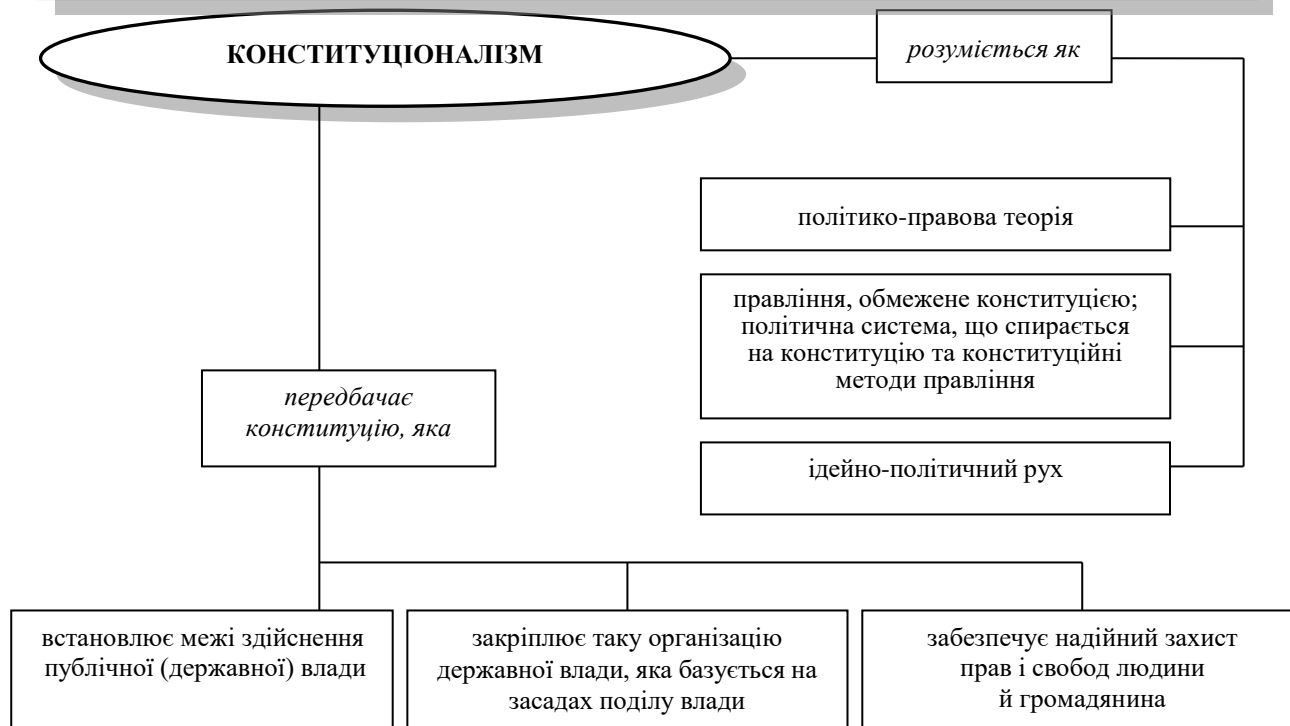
КОНСТИТУЦІОНАЛІЗМ

розуміється як

політико-правова теорія

правління, обмежене конституцією; політична система, що спирається на конституцію та конституційні методи правління

ідейно-політичний рух

передбачає конституцію, яка

встановлює межі здійснення публічної (державної) влади

закріплює таку організацію державної влади, яка базується на засадах поділу влади

забезпечує надійний захист прав і свобод людини й громадянина